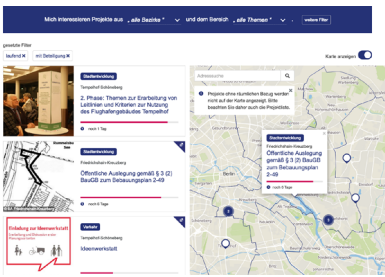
Mich interessieren Projekte aus „alle Bezirke" und dem Bereich „alle Themen" weitere Filter

gesetzte Filter

laufend × mit Beteiligung ×

Karte anzeigen

Stadtentwicklung

Tempelhof-Schöneberg

2. Phase: Themen zur Erarbeitung von Leitlinien und Kriterien zur Nutzung des Flughafengebäudes Tempelhof

noch 1 Tag

Stadtentwicklung

Friedrichshain-Kreuzberg

Öffentliche Auslegung gemäß § 3 (2) BauGB zum Bebauungsplan 2-49

noch 8 Tage

Einladung zur Ideenwerkstatt

Verkehr

Tempelhof-Schöneberg

Ideenwerkstatt

Adresssuche

Projekte ohne räumlichen Bezug werden nicht auf der Karte angezeigt. Bitte beachten Sie daher auch die Projektliste.

Stadtentwicklung

Friedrichshain-Kreuzberg

Öffentliche Auslegung gemäß § 3 (2) BauGB zum Bebauungsplan 2-49

noch 8 Tage

3

3

2